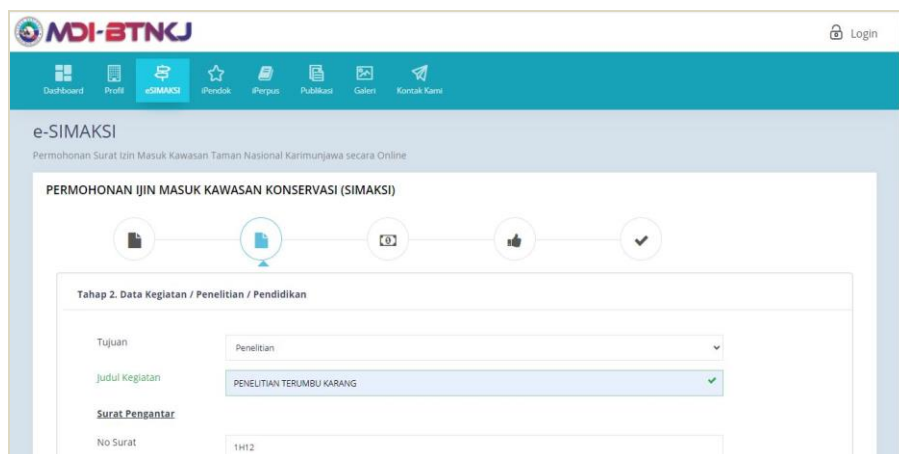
MDI-BTNKJ

Login

Dashboard Profil eSIMAKSI iPendok iPerpus Publikasi Galeri Kontak Kami

e-SIMAKSI

Permohonan Surat Izin Masuk Kawasan Taman Nasional Karimunjawa secara Online

PERMOHONAN IJIN MASUK KAWASAN KONSERVASI (SIMAKSI)

Tahap 2. Data Kegiatan / Penelitian / Pendidikan

Tujuan Penelitian

Judul Kegiatan PENELITIAN TERUMBU KARANG

Surat Pengantar

No Surat 1H12